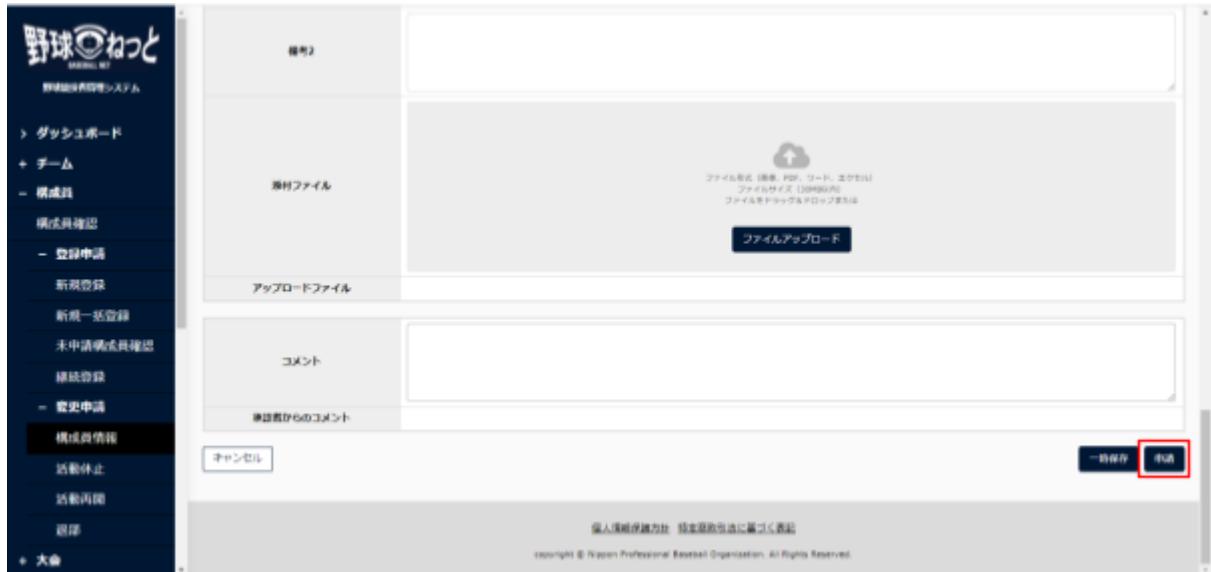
野球ねっと
BASEBALL NET
野球協会員管理システム

> ダッシュボード
+ チーム
− 構成員
構成員確認
− 登録申請
新規登録
新規一括登録
未申請構成員確認
継続登録
− 変更申請
構成員情報
活動休止
活動再開
退部
+ 大会

備考2

添付ファイル

ファイル形式（画像、PDF、ワード、エクセル）
ファイルサイズ（10MB以内）
ファイルをドラッグ＆ドロップまたは

ファイルアップロード

アップロードファイル

コメント

承認者からのコメント

キャンセル

一時保存

申請

個人情報保護方針　特定商取引法に基づく表記

copyright © Nippon Professional Baseball Organization. All Rights Reserved.